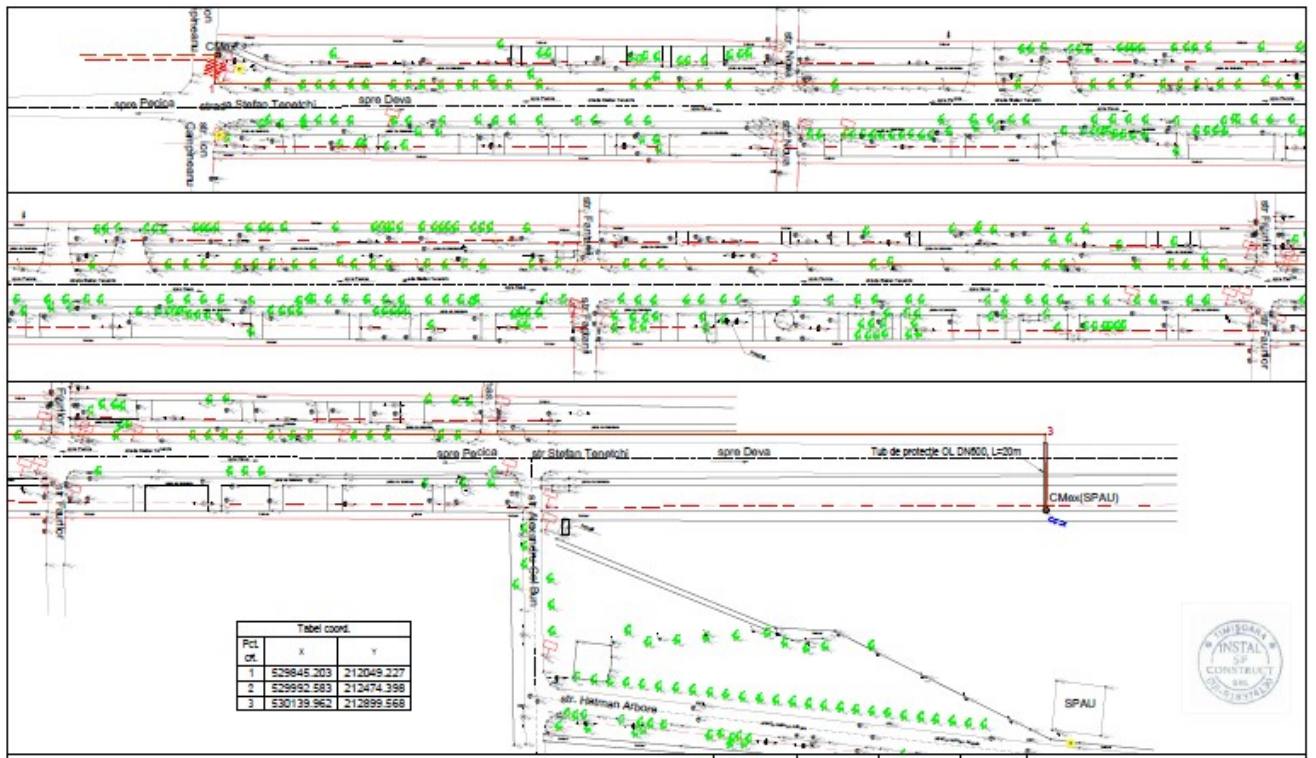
str. Ion Campineanu

CMex

1

spre Pecica

strada Stefan Tenetchi

spre Deva

str. Ion Campineanu

str. Nada

str. Faurului

2

str. Faurului

str. Faurului

str. Faurului

spre Pecica

str. Stefan Tenetchi

spre Deva

Tub de protectie OL DN600, L=20m

3

CMex(SPAU)

str. Alexandru Gal Buh

str. Hetman Arbore

SPAU

| Tabel coord. | | |
|---|---|---|
| Pct. crt. | X | Y |
| 1 | 529845.203 | 212049.227 |
| 2 | 529992.583 | 212474.398 |
| 3 | 530139.962 | 212899.568 |

TIMISOARA
INSTAL
SF
CONSTRUCT
SRL
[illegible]